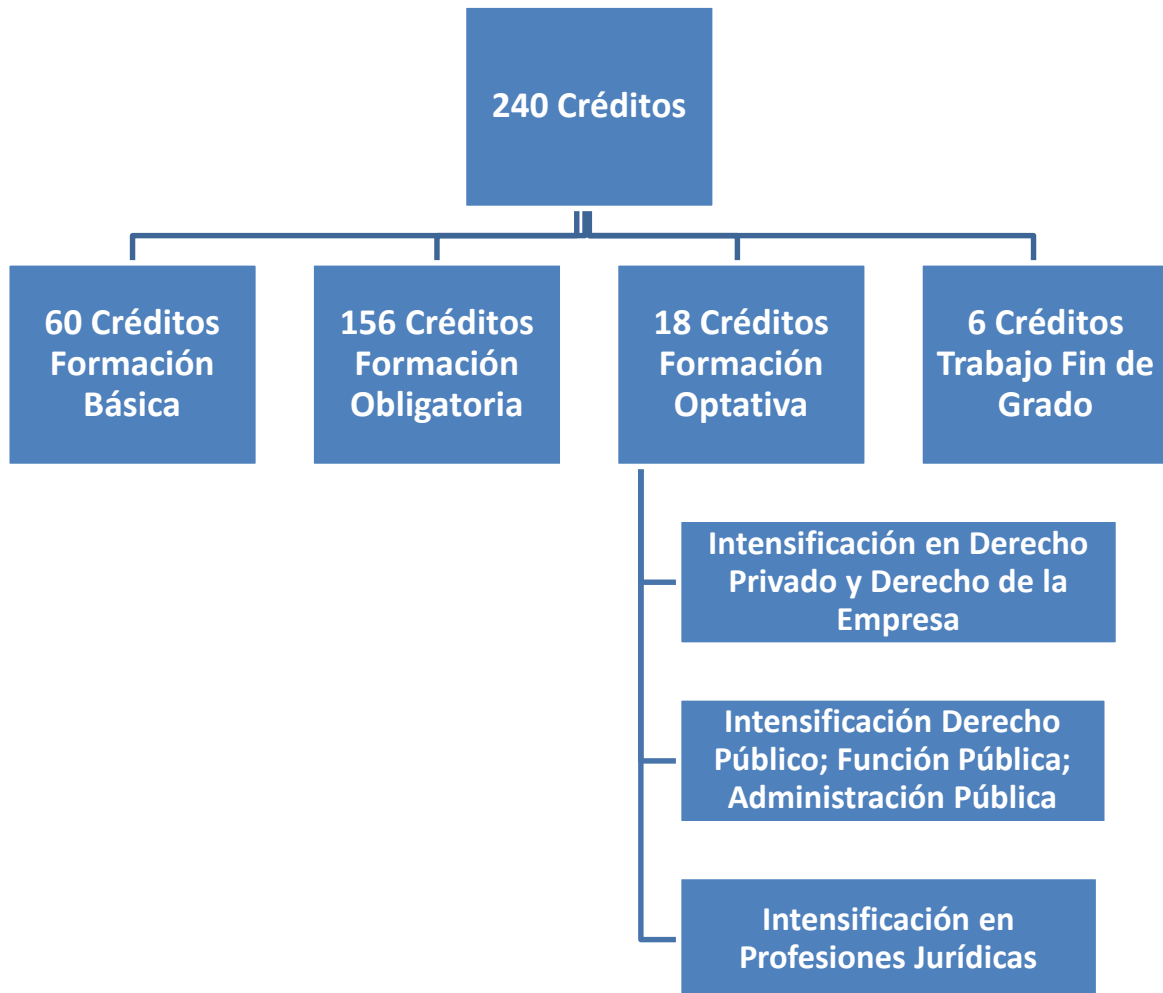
240 Créditos

60 Créditos Formación Básica

156 Créditos Formación Obligatoria

18 Créditos Formación Optativa

6 Créditos Trabajo Fin de Grado

Intensificación en Derecho Privado y Derecho de la Empresa

Intensificación Derecho Público; Función Pública; Administración Pública

Intensificación en Profesiones Jurídicas